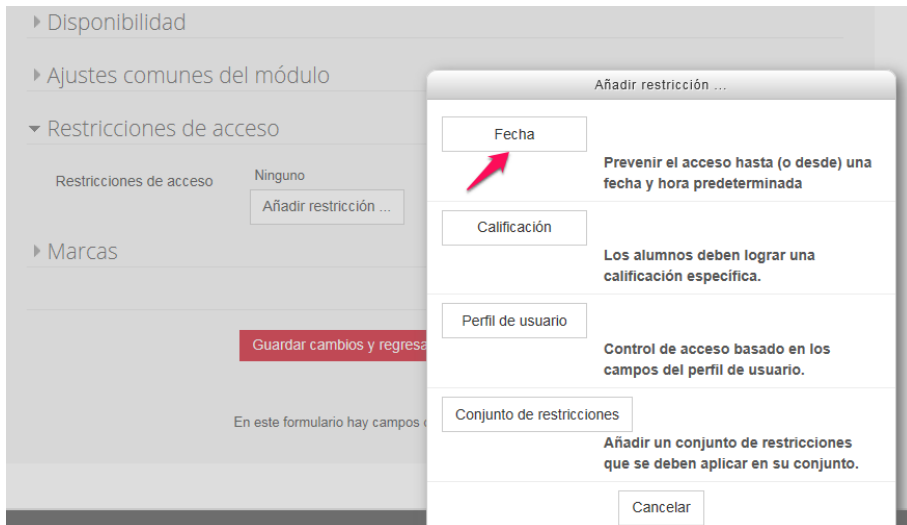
▸ Disponibilidad

▸ Ajustes comunes del módulo

▾ Restricciones de acceso

Restricciones de acceso

Ninguno

Añadir restricción ...

▸ Marcas

Guardar cambios y regresa

En este formulario hay campos o

Añadir restricción ...

Fecha

Prevenir el acceso hasta (o desde) una fecha y hora predeterminada

Calificación

Los alumnos deben lograr una calificación específica.

Perfil de usuario

Control de acceso basado en los campos del perfil de usuario.

Conjunto de restricciones

Añadir un conjunto de restricciones que se deben aplicar en su conjunto.

Cancelar